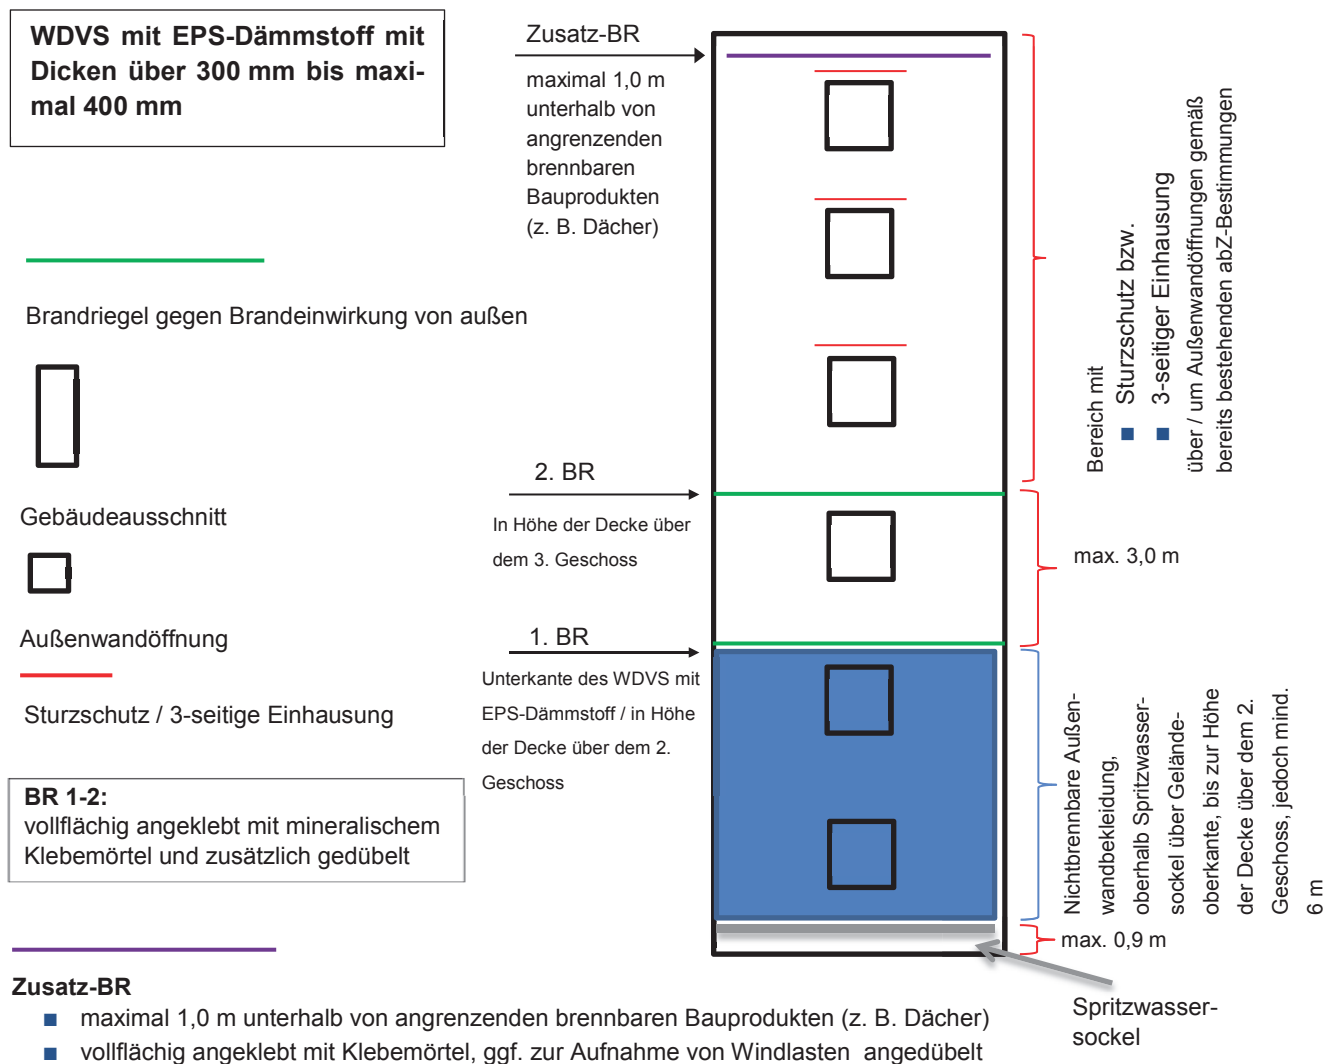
WDVS mit EPS-Dämmstoff mit Dicken über 300 mm bis maximal 400 mm

Zusatz-BR

maximal 1,0 m unterhalb von angrenzenden brennbaren Bauprodukten (z. B. Dächer)

Brandriegel gegen Brandeinwirkung von außen

Gebäudeausschnitt

Außenwandöffnung

Sturzschutz / 3-seitige Einhausung

BR 1-2:
vollflächig angeklebt mit mineralischem Klebemörtel und zusätzlich gedübelt

2. BR

In Höhe der Decke über dem 3. Geschoss

1. BR

Unterkante des WDVS mit EPS-Dämmstoff / in Höhe der Decke über dem 2. Geschoss

Bereich mit
■ Sturzschutz bzw.
■ 3-seitiger Einhausung
über / um Außenwandöffnungen gemäß bereits bestehenden abZ-Bestimmungen

max. 3,0 m

Nichtbrennbare Außenwandbekleidung, oberhalb Spritzwassersockel über Geländeoberkante, bis zur Höhe der Decke über dem 2. Geschoss, jedoch mind. 6 m

max. 0,9 m

Spritzwassersockel

Zusatz-BR
■ maximal 1,0 m unterhalb von angrenzenden brennbaren Bauprodukten (z. B. Dächer)
■ vollflächig angeklebt mit Klebemörtel, ggf. zur Aufnahme von Windlasten angedübelt